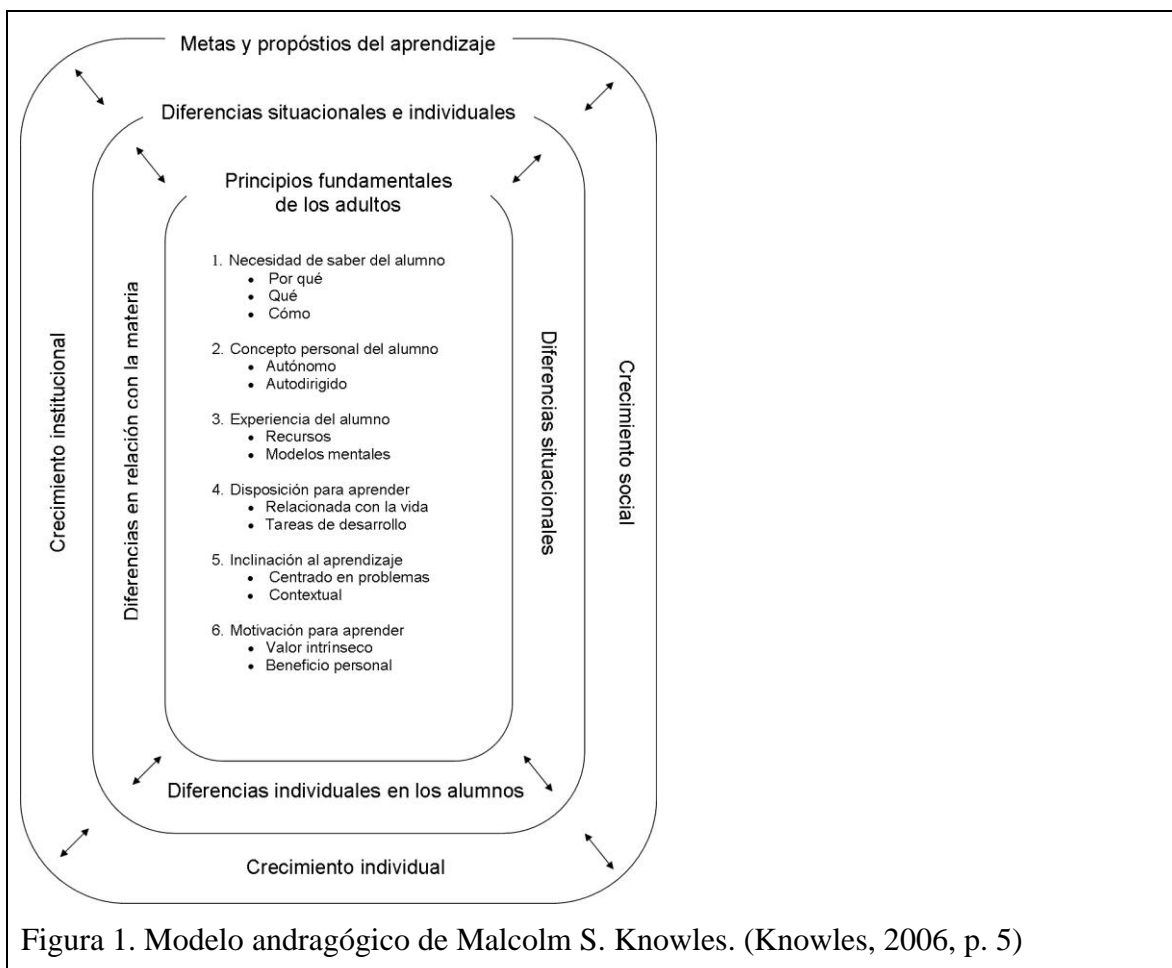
Metas y propóstios del aprendizaje

Diferencias situacionales e individuales

Principios fundamentales de los adultos

1. Necesidad de saber del alumno
• Por qué
• Qué
• Cómo

2. Concepto personal del alumno
• Autónomo
• Autodirigido

3. Experiencia del alumno
• Recursos
• Modelos mentales

4. Disposición para aprender
• Relacionada con la vida
• Tareas de desarrollo

5. Inclinación al aprendizaje
• Centrado en problemas
• Contextual

6. Motivación para aprender
• Valor intrínseco
• Beneficio personal

Crecimiento institucional

Diferencias en relación con la materia

Diferencias situacionales

Crecimiento social

Diferencias individuales en los alumnos

Crecimiento individual

Figura 1. Modelo andragógico de Malcolm S. Knowles. (Knowles, 2006, p. 5)